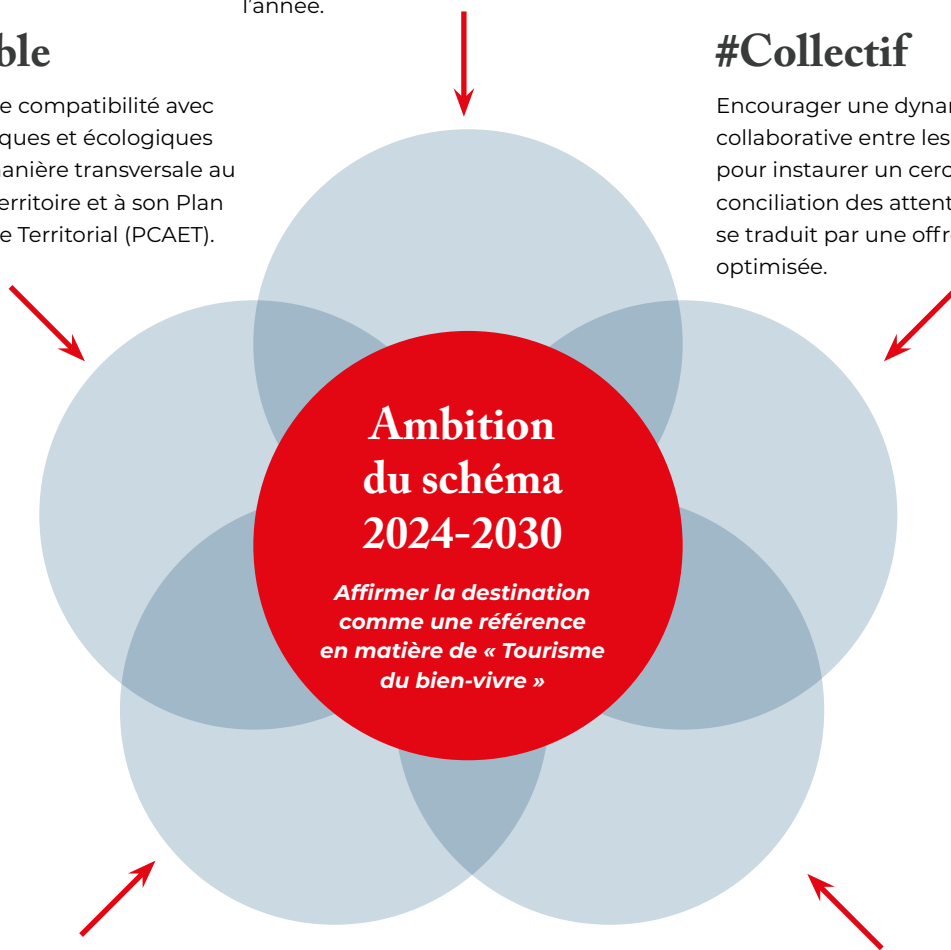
l'année.

ble

e compatibilité avec ques et écologiques anière transversale au erritoire et à son Plan e Territorial (PCAET).

#Collectif

Encourager une dynar collaborative entre les pour instaurer un cerc conciliation des attent se traduit par une offr optimisée.

Ambition du schéma 2024-2030

Affirmer la destination comme une référence en matière de « Tourisme du bien-vivre »